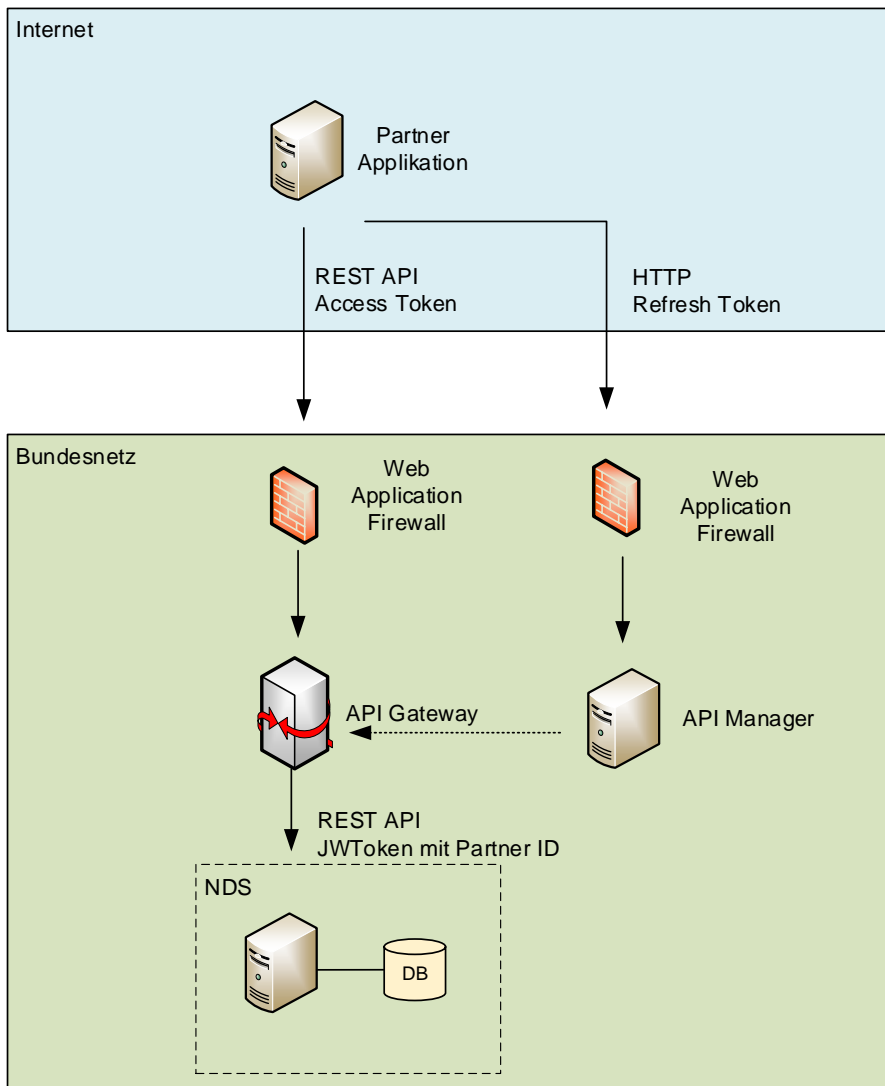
Internet

Partner Applikation

REST API
Access Token

HTTP
Refresh Token

Bundesnetz

Web Application Firewall

Web Application Firewall

API Gateway

API Manager

REST API
JWToken mit Partner ID

NDS

DB